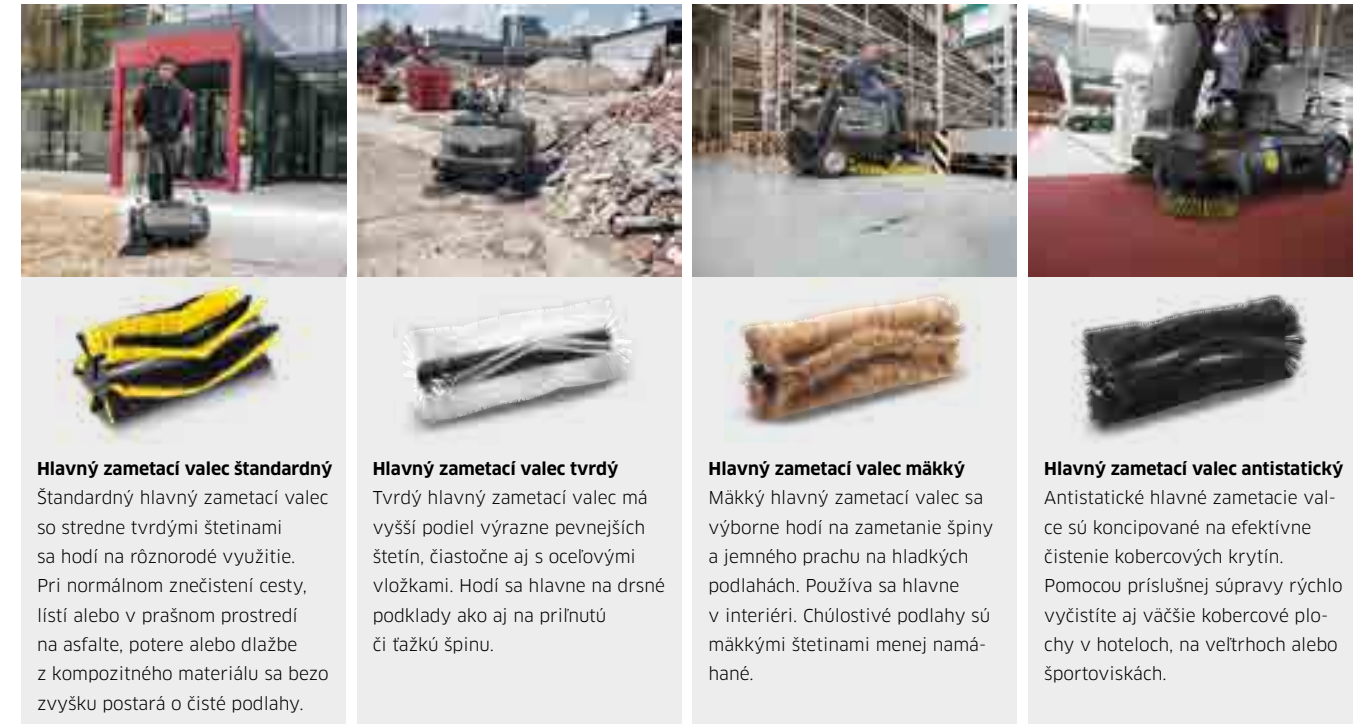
**Hlavný zametací valec štandardný**
Štandardný hlavný zametací valec so stredne tvrdými štetinami sa hodí na rôznorodé využitie. Pri normálnom znečistení cesty, lístí alebo v prašnom prostredí na asfalte, potere alebo dlažbe z kompozitného materiálu sa bezo zvyšku postará o čisté podlahy.

**Hlavný zametací valec tvrdý**
Tvrdý hlavný zametací valec má vyšší podiel výrazne pevnejších štetín, čiastočne aj s oceľovými vložkami. Hodí sa hlavne na drsné podklady ako aj na priľnutú či ťažkú špinu.

**Hlavný zametací valec mäkký**
Mäkký hlavný zametací valec sa výborne hodí na zametanie špiny a jemného prachu na hladkých podlahách. Používa sa hlavne v interiéri. Chúlostivé podlahy sú mäkkými štetinami menej namáhané.

**Hlavný zametací valec antistatický**
Antistatické hlavné zametacie valce sú koncipované na efektívne čistenie kobercových krytín. Pomocou príslušnej súpravy rýchlo vyčistíte aj väčšie kobercové plochy v hoteloch, na veľtrhoch alebo športoviskách.